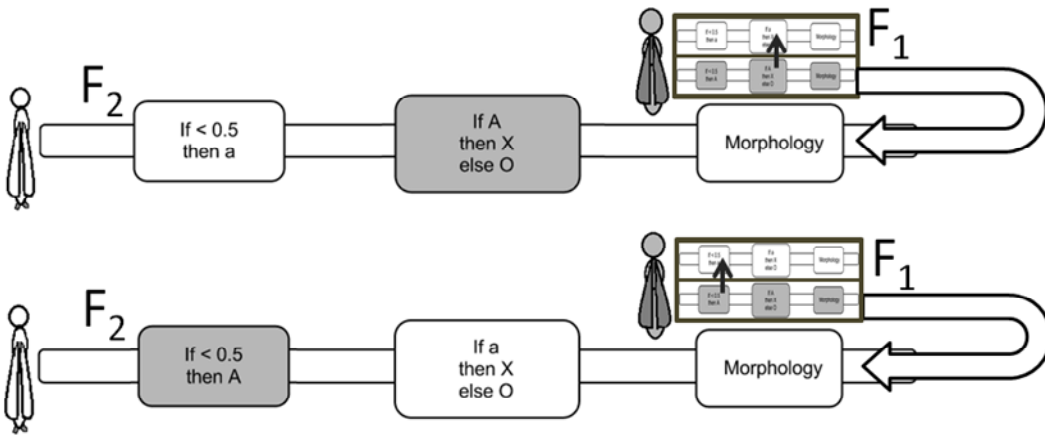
If < 0.5 then a

If a then X else O

Morphology

If < 0.5 then A

If A then X else O

Morphology

$F_1$

$F_2$

If < 0.5 then a

If A then X else O

Morphology

If < 0.5 then a

If a then X else O

Morphology

If < 0.5 then A

If A then X else O

Morphology

$F_1$

$F_2$

If < 0.5 then A

If a then X else O

Morphology